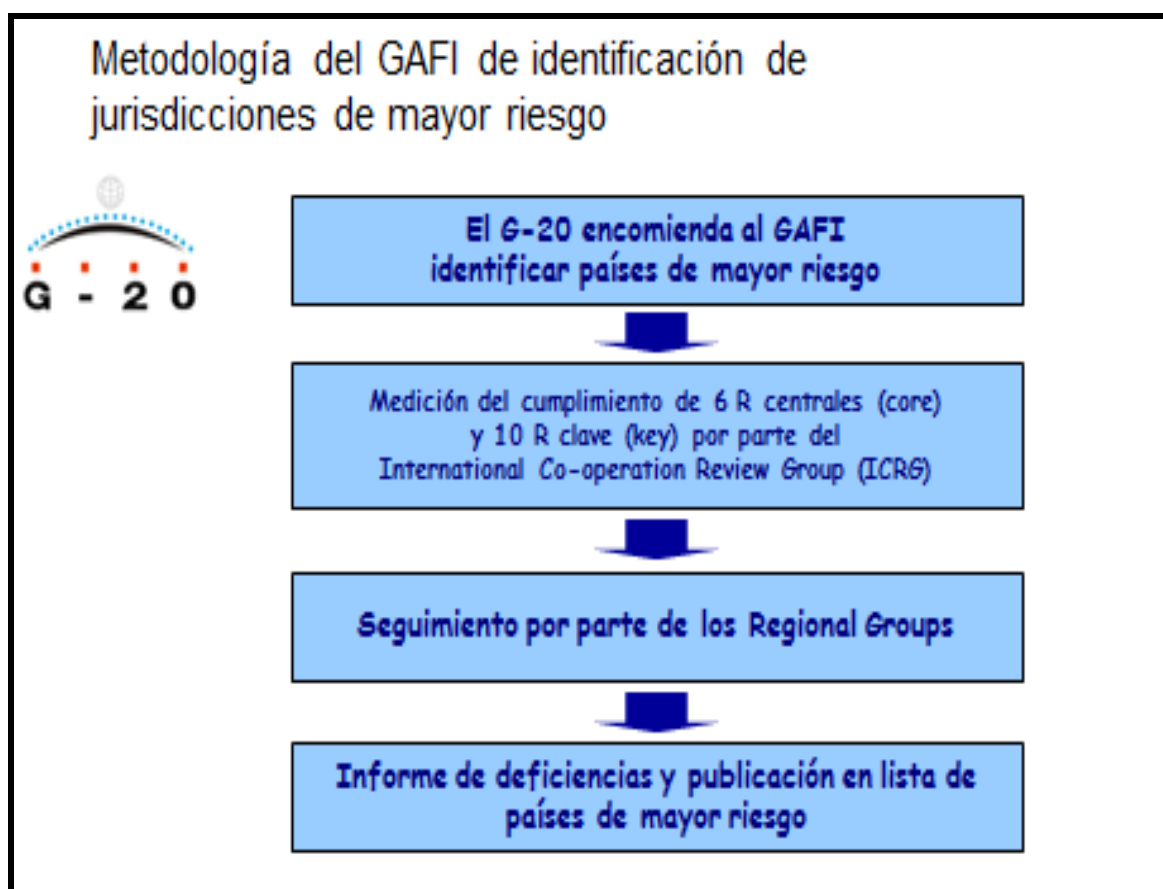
Metodología del GAFI de identificación de jurisdicciones de mayor riesgo

G - 20

El G-20 encomienda al GAFI identificar países de mayor riesgo

Medición del cumplimiento de 6 R centrales (core) y 10 R clave (key) por parte del International Co-operation Review Group (ICRG)

Seguimiento por parte de los Regional Groups

Informe de deficiencias y publicación en lista de países de mayor riesgo